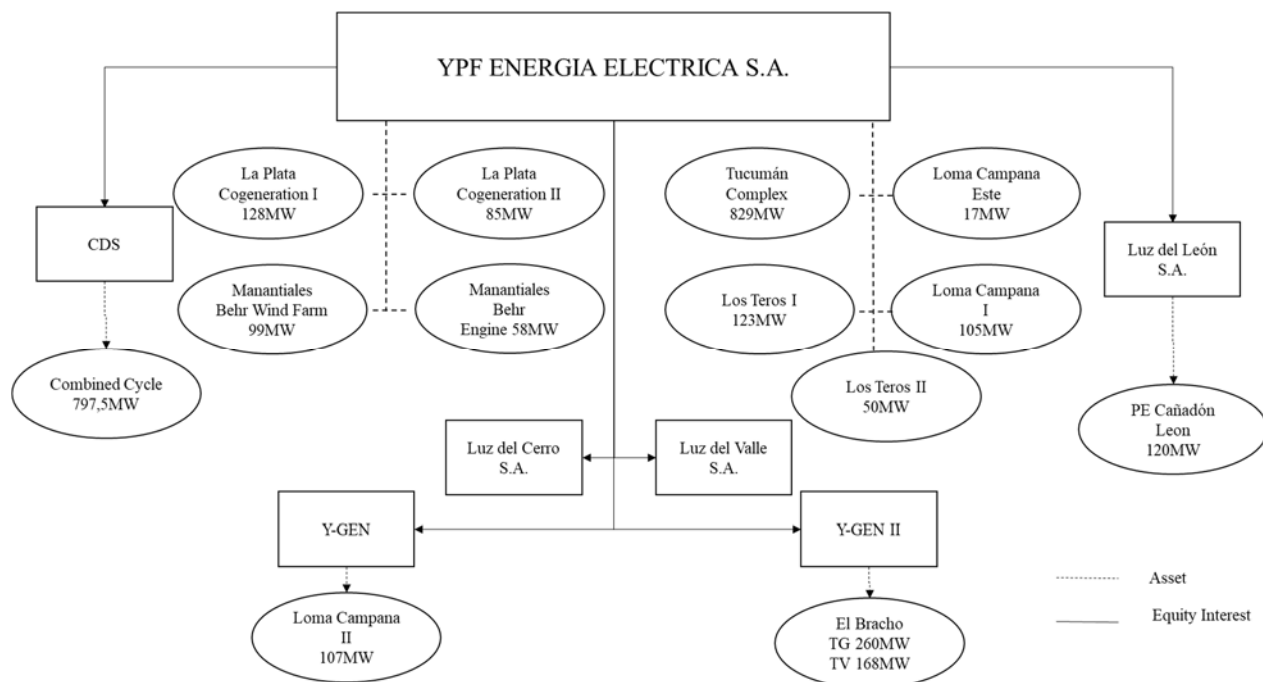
YPF ENERGIA ELECTRICA S.A.

La Plata Cogeneration I 128MW

La Plata Cogeneration II 85MW

Tucumán Complex 829MW

Loma Campana Este 17MW

CDS

Luz del León S.A.

Manantiales Behr Wind Farm 99MW

Manantiales Behr Engine 58MW

Los Teros I 123MW

Loma Campana I 105MW

Combined Cycle 797,5MW

Los Teros II 50MW

PE Cañadón Leon 120MW

Luz del Cerro S.A.

Luz del Valle S.A.

Y-GEN

Y-GEN II

Asset

Equity Interest

Loma Campana II 107MW

El Bracho TG 260MW TV 168MW